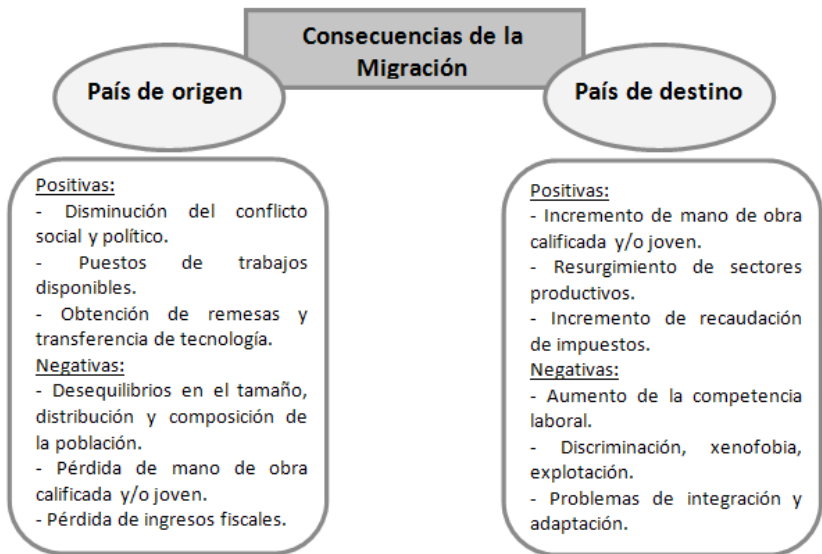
Consecuencias de la Migración

País de origen

País de destino

Positivas:
- Disminución del conflicto social y político.
- Puestos de trabajos disponibles.
- Obtención de remesas y transferencia de tecnología.
Negativas:
- Desequilibrios en el tamaño, distribución y composición de la población.
- Pérdida de mano de obra calificada y/o joven.
- Pérdida de ingresos fiscales.

Positivas:
- Incremento de mano de obra calificada y/o joven.
- Resurgimiento de sectores productivos.
- Incremento de recaudación de impuestos.
Negativas:
- Aumento de la competencia laboral.
- Discriminación, xenofobia, explotación.
- Problemas de integración y adaptación.